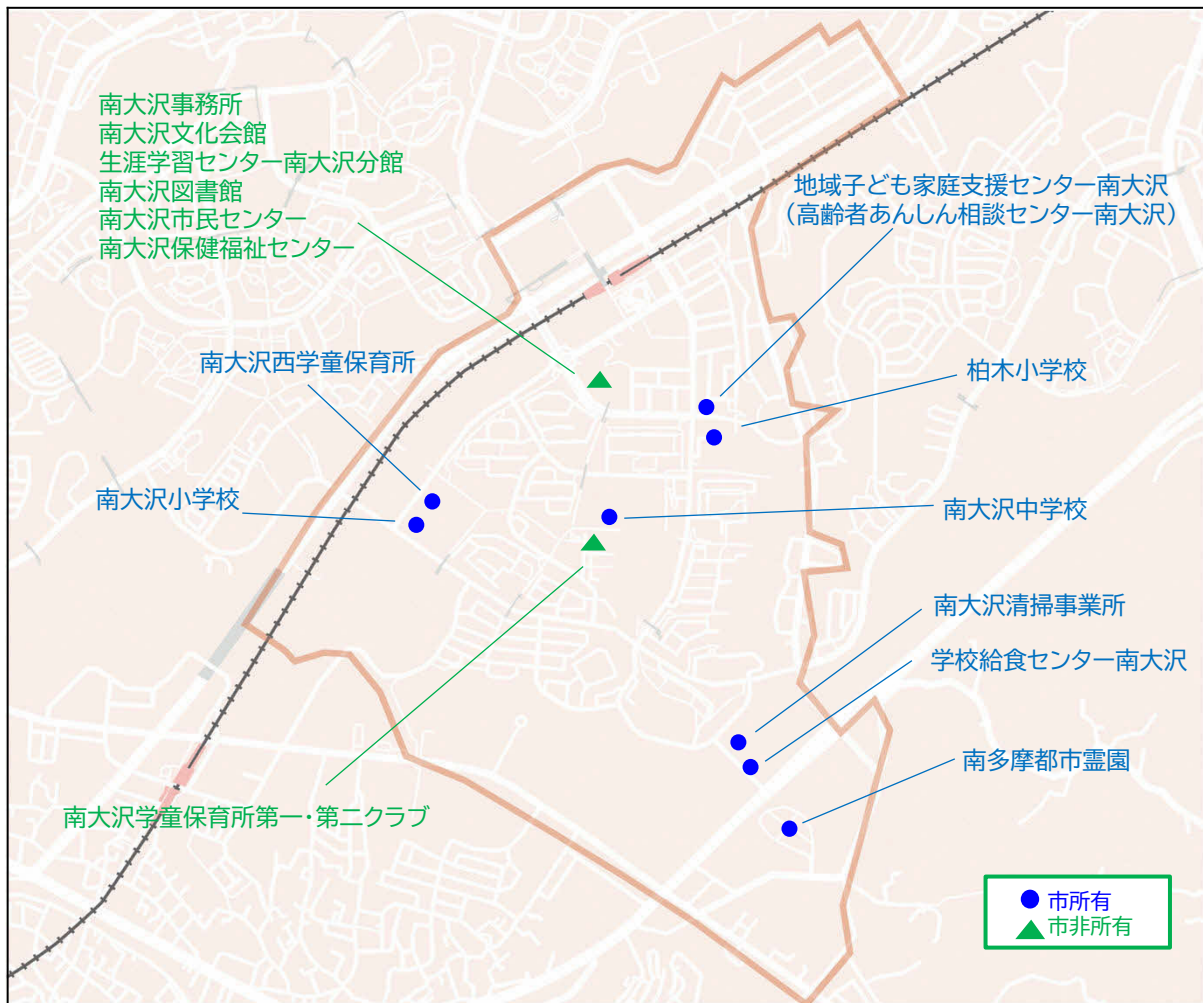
南大沢事務所
南大沢文化会館
生涯学習センター南大沢分館
南大沢図書館
南大沢市民センター
南大沢保健福祉センター

地域子ども家庭支援センター南大沢
（高齢者あんしん相談センター南大沢）

南大沢西学童保育所

柏木小学校

南大沢小学校

南大沢中学校

南大沢清掃事業所

学校給食センター南大沢

南多摩都市霊園

南大沢学童保育所第一・第二クラブ

市所有
市非所有